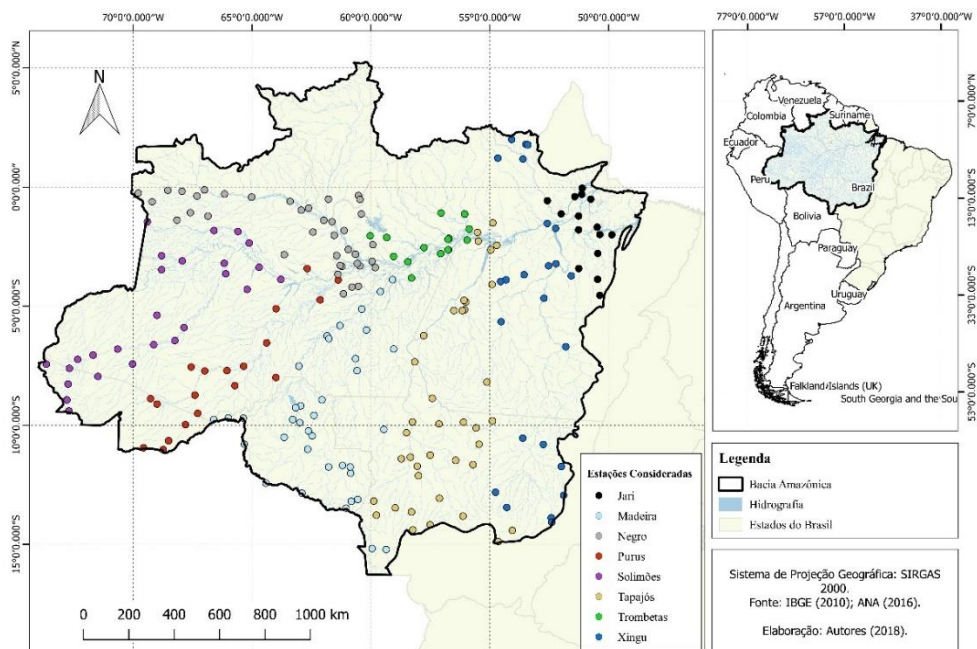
70°0'0.000"W 65°0'0.000"W 60°0'0.000"W 55°0'0.000"W 50°0'0.000"W

5°0'0.000"N
0°0'0.000"
5°0'0.000"S
10°0'0.000"S
15°0'0.000"S

N

77°0'0.000"W 57°0'0.000"W 37°0'0.000"W

7°0'0.000"N
13°0'0.000"S
33°0'0.000"S
53°0'0.000"S

Venezuela
Colombia
Suriname
Ecuador
Peru
Brazil
Bolivia
Paraguay
Argentina
Uruguay
Falkland Islands (UK)
South Georgia and the Sou

Estações Consideradas
Jari
Madeira
Negro
Purus
Solimões
Tapajós
Trombetas
Xingu

0 200 400 600 800 1000 km

Legenda
Bacia Amazônica
Hidrografia
Estados do Brasil

Sistema de Projeção Geográfica: SIRGAS 2000.
Fonte: IBGE (2010); ANA (2016).

Elaboração: Autores (2018).